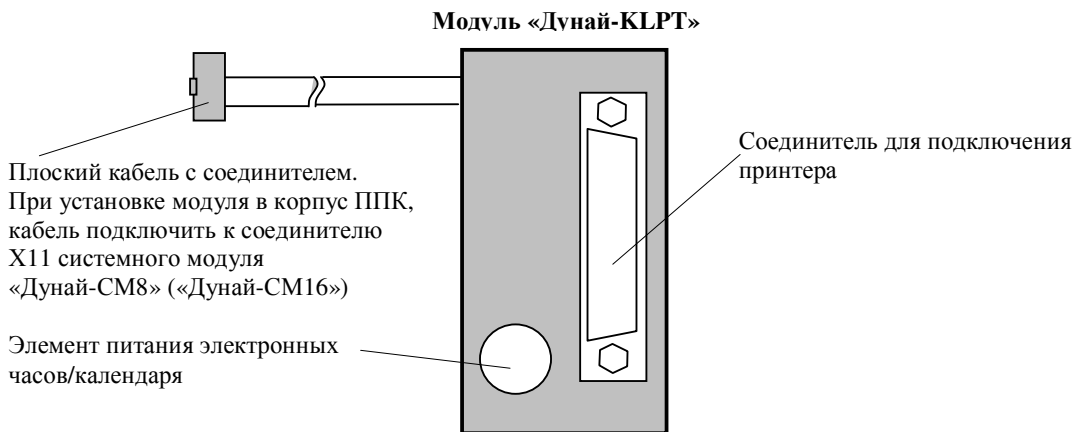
**Модуль «Дунай-KLPT»**

Плоский кабель с соединителем. При установке модуля в корпус ППК, кабель подключить к соединителю X11 системного модуля «Дунай-СМ8» («Дунай-СМ16»)

Соединитель для подключения принтера

Элемент питания электронных часов/календаря